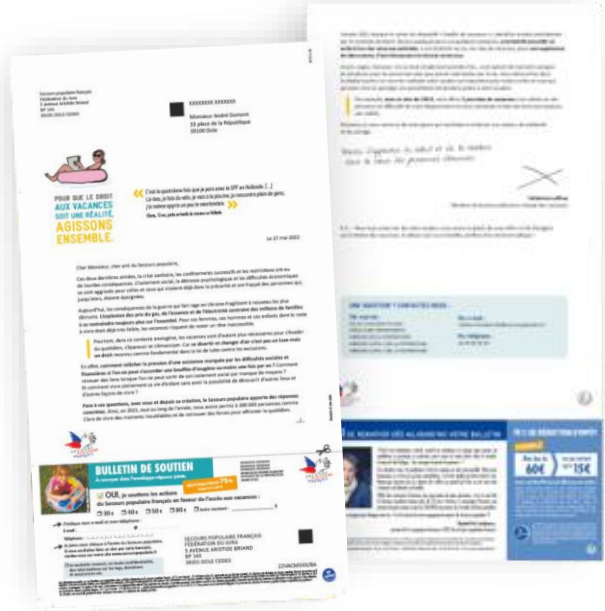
Monsieur André Dumont
33 place de la République
39100 Dole

POUR QUE LE DROIT AUX VACANCES SOIT UNE RÉALITÉ, AGISSONS ENSEMBLE.

« C'est la quatrième fois que je pars avec le SPF en Vacances [...] Là-bas, je fais du vélo, je vais à la piscine, je rencontre plein de gens, j'ai même appris un peu le portugais. »

Le 27 mai 2022

Cher Monsieur, cher ami du Secours populaire,

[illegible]

BULLETIN DE SOUTIEN

OUI, je soutiens les actions du Secours populaire français en faveur de l'accès aux vacances :

30 €   40 €   50 €   80 €   Autre montant : ............ €

SECOURS POPULAIRE FRANÇAIS
FÉDÉRATION DU JURA
5 AVENUE ARISTIDE BRIAND
BP 145
39101 DOLE CEDEX

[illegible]

UNE QUESTION ? CONTACTEZ-NOUS

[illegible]

MERCI DE RENVOYER DÈS AUJOURD'HUI VOTRE BULLETIN

60 €   15 €